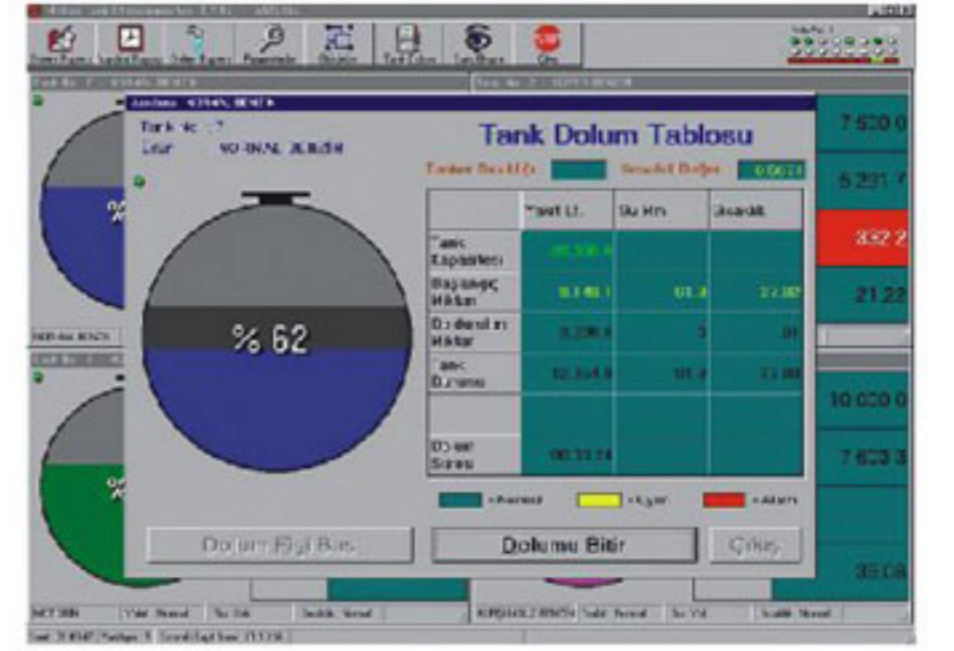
Tank Dolum Tablosu

Tank No : 7

% 62

| | Yakıt Lt. | Su Hm. | Sıcaklık |
|---|---|---|---|
| Tank Kapasitesi | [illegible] | | |
| Başlangıç Miktarı | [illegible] | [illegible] | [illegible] |
| Doldurulan Miktar | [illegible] | 3 | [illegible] |
| Tank Durumu | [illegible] | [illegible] | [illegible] |
| | | | |
| Dolum Süresi | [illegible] | | |

Dolum Fişi Bas

Dolumu Bitir

Çıkış

7.520.0
5.291.7
332.2
21.22
10.020.0
7.623.3
35.08